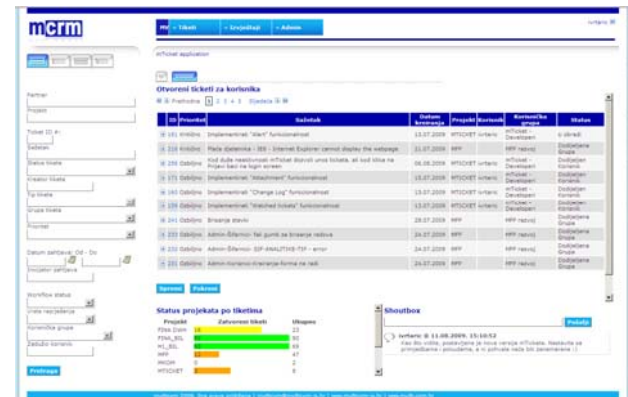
mcrm

MV » Tiketi » Izvještaji » Admin

ivrtaric

mTicket application

Partner
Projekt
Ticket ID #:
Sažetak
Status tiketa
Kreator tiketa
Tip tiketa
Grupa tiketa
Prioritet
Datum zahtjeva: Od - Do
Inicijator zahtjeva
Workflow status
Vrsta rasrješenja
Korisničke grupe
Zaduženi korisnik

Pretraga

Otvoreni tiketi za korisnika

Prethodna 1 2 3 4 5 Sljedeća

| ID | Prioritet | Sažetak | Datum kreiranja | Projekt | Korisnik | Korisnička grupa | Status |
|---|---|---|---|---|---|---|---|
| 181 | Kritično | Implementirati "Alert" funkcionalnost | 13.07.2009 | MTICKET | ivrtaric | mTicket - Developeri | U obradi |
| 316 | Kritično | Pada dijelovnica - IE6 - Internet Explorer cannot display the webpage. | 31.07.2009 | MPP | | MPP razvoj | Dodijeljeno Grupi |
| 250 | Odabrano | Kod duže neaktivnosti mTicket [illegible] | 06.08.2009 | MTICKET | ivrtaric | mTicket - Developeri | Dodijeljeno Grupi |
| 171 | Odabrano | Implementirati "Attachment" funkcionalnost | 13.07.2009 | MTICKET | ivrtaric | mTicket - Developeri | Dodijeljeno Korisniku |
| 175 | Odabrano | Implementirati "Change Log" funkcionalnost | 13.07.2009 | MTICKET | ivrtaric | mTicket - Developeri | Dodijeljeno Korisniku |
| 189 | Odabrano | Implementirati "Watched tickets" funkcionalnost | 13.07.2009 | MTICKET | ivrtaric | mTicket - Developeri | Dodijeljeno Korisniku |
| 041 | Odabrano | Brisanje stavki | 28.07.2009 | MPP | | MPP razvoj | Dodijeljeno Grupi |
| 333 | Odabrano | Admin-Šifarnici- fali gumb za brisanje redova | 24.07.2009 | MPP | | MPP razvoj | Dodijeljeno Grupi |
| 332 | Odabrano | Admin-Šifarnici- SIP-ANALITIKE-TIP - error | 24.07.2009 | MPP | | MPP razvoj | Dodijeljeno Grupi |
| 331 | Odabrano | Admin-Korisnici-Kreiranje-forma ne radi | 24.07.2009 | MPP | | MPP razvoj | Dodijeljeno Grupi |

Spremi Pokreni

Status projekata po tiketima

| Projekt | Zatvoreni tiketi | Ukupno |
|---|---|---|
| Fina Dom | 10 | 23 |
| FINA_SDL | | 92 |
| HI_SDL | | 49 |
| MPP | | 47 |
| MXDM | | 0 |
| MTICKET | | 24 |

Shoutbox

Pošalji

ivrtaric @ 11.08.2009. 15:10:52
Kao što vidite, postavljena je nova verzija mTicketa. Nastavite sa prijavljivanjem i glasovanje, a ni pohvale neće biti zanemarene :)

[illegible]